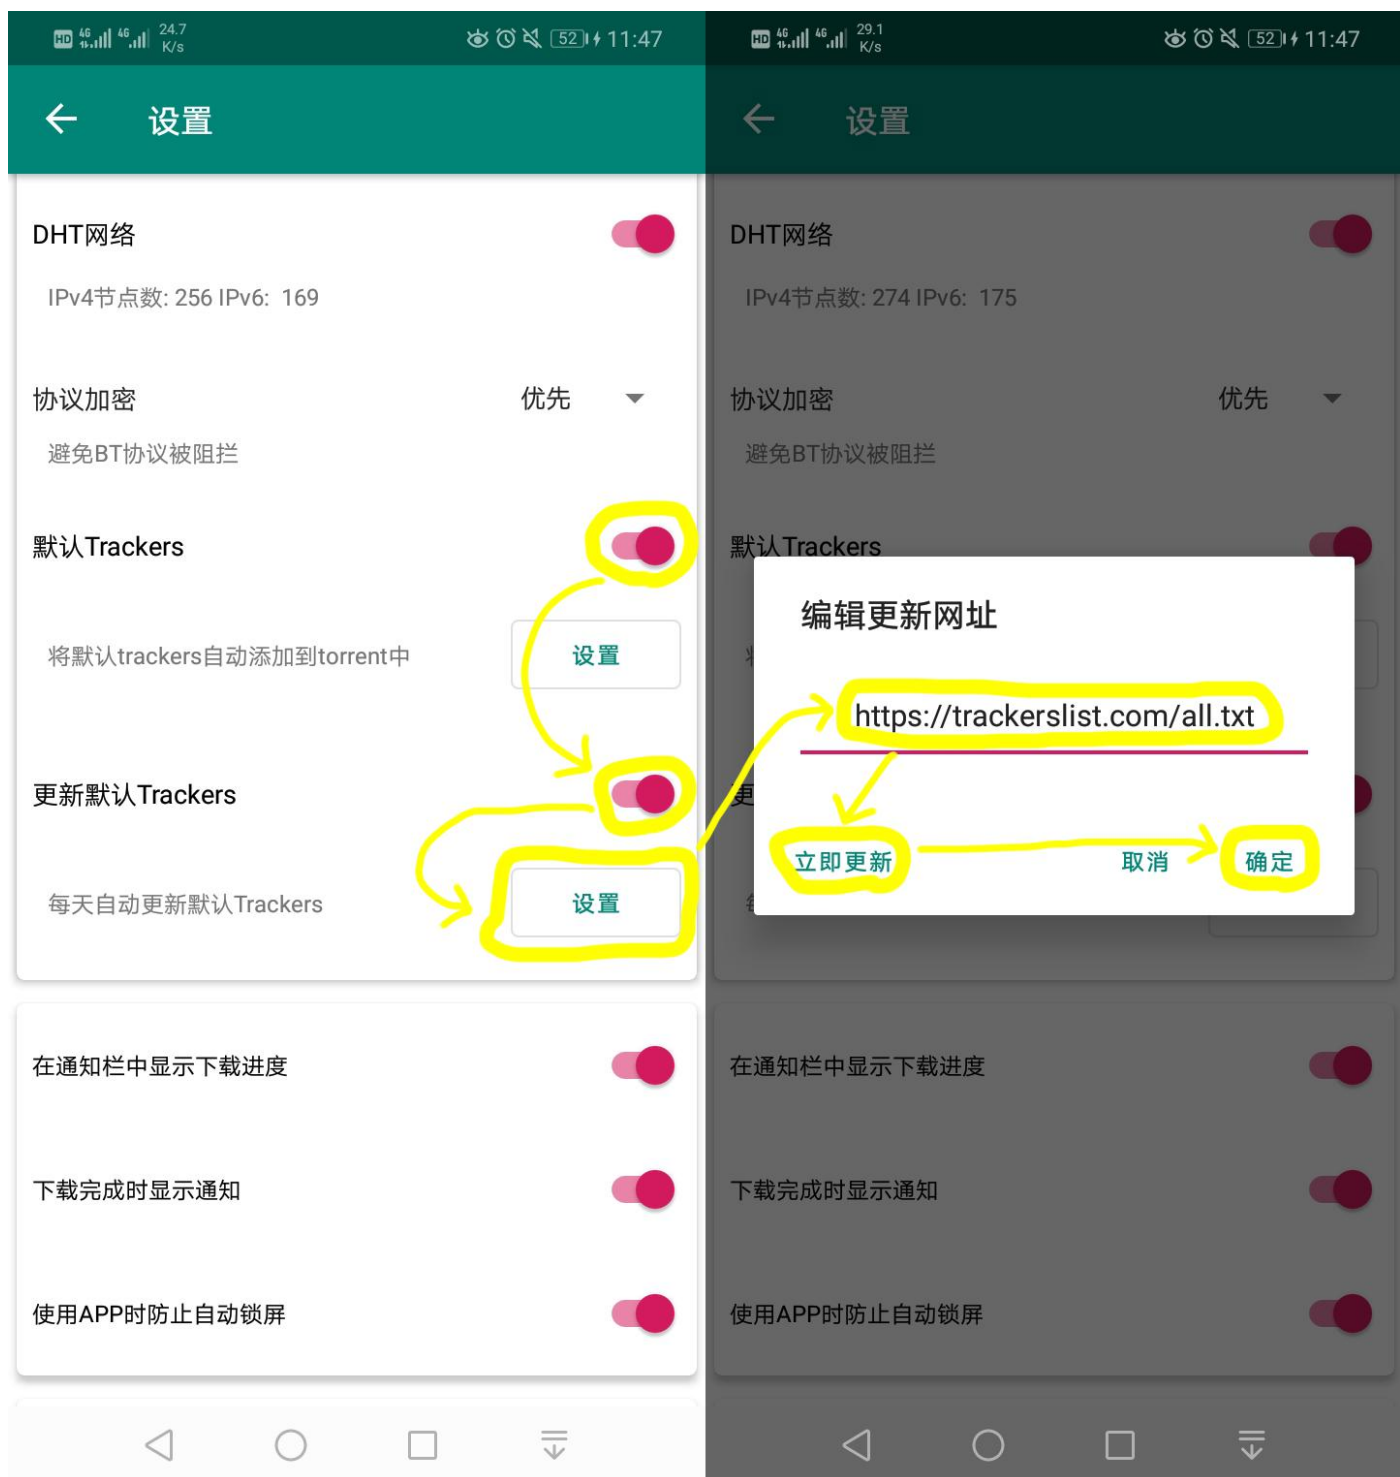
HD 4G 4G 24.7 K/s 52 11:47

设置

DHT网络

IPv4节点数: 256 IPv6: 169

协议加密 优先

避免BT协议被阻拦

默认Trackers

将默认trackers自动添加到torrent中 设置

更新默认Trackers

每天自动更新默认Trackers 设置

在通知栏中显示下载进度

下载完成时显示通知

使用APP时防止自动锁屏

HD 4G 4G 29.1 K/s 52 11:47

设置

DHT网络

IPv4节点数: 274 IPv6: 175

协议加密 优先

避免BT协议被阻拦

默认Trackers

编辑更新网址

https://trackerslist.com/all.txt

立即更新 取消 确定

在通知栏中显示下载进度

下载完成时显示通知

使用APP时防止自动锁屏